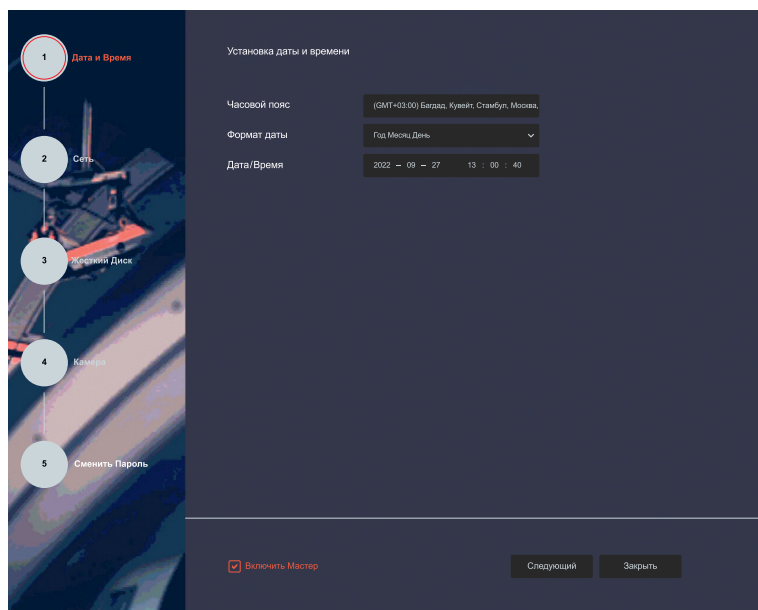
1 Дата и Время

2 Сеть

3 Жесткий Диск

4 Камера

5 Сменить Пароль

Установка даты и времени

Часовой пояс (GMT+03:00) Багдад, Кувейт, Стамбул, Москва,

Формат даты Год Месяц День

Дата/Время 2022 – 09 – 27 13 : 00 : 40

Включить Мастер

Следующий

Закрыть